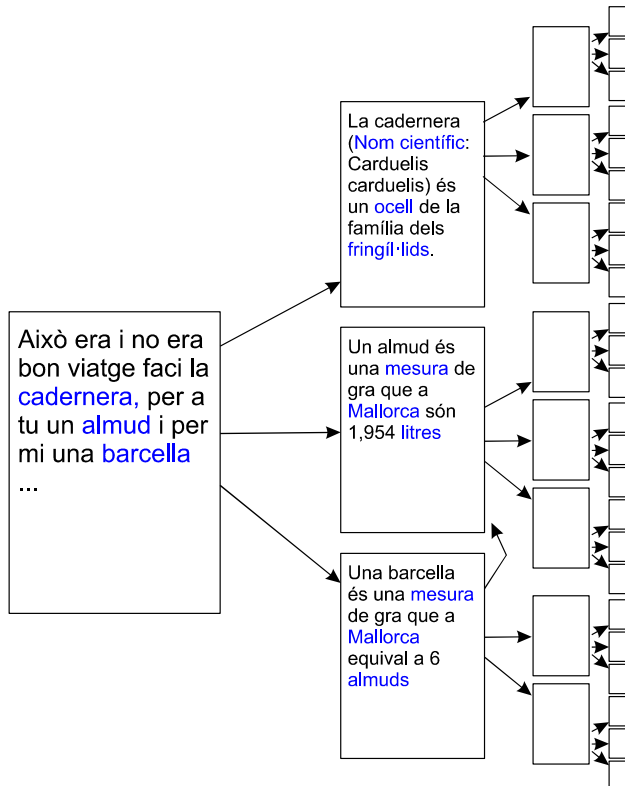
Això era i no era bon viatge faci la cadernera, per a tu un almud i per mi una barcella ...

La cadernera (Nom científic: Carduelis carduelis) és un ocell de la família dels fringíl·lids.

Un almud és una mesura de gra que a Mallorca són 1,954 litres

Una barcella és una mesura de gra que a Mallorca equival a 6 almuds